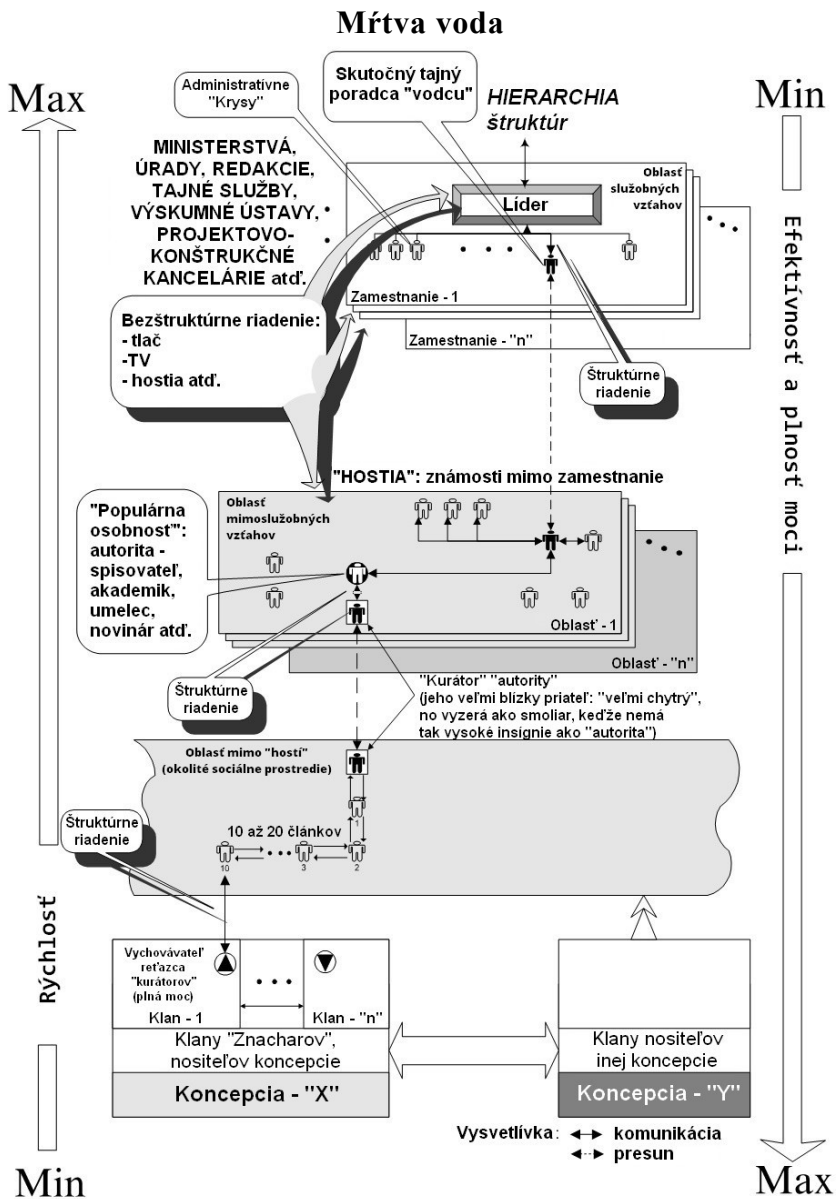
Mŕtva voda

Max

Min

Administratívne "Krysy"

Skutočný tajný poradca "vodcu"

HIERARCHIA štruktúr

MINISTERSTVÁ, ÚRADY, REDAKCIE, TAJNÉ SLUŽBY, VÝSKUMNÉ ÚSTAVY, PROJEKTOVO-KONŠTRUKČNÉ KANCELÁRIE atď.

Oblasť služobných vzťahov

Líder

Zamestnanie - 1

Zamestnanie - "n"

Bezštruktúrne riadenie:
- tlač
-TV
- hostia atď.

Štruktúrne riadenie

Efektívnosť a plnosť moci

"HOSTIA": známosti mimo zamestnanie

Oblasť mimoslužobných vzťahov

"Populárna osobnosť": autorita - spisovateľ, akademik, umelec, novinár atď.

Oblasť - 1

Oblasť - "n"

Štruktúrne riadenie

"Kurátor" "autority" (jeho veľmi blízky priateľ: "veľmi chytrý", no vyzerá ako smoliar, keďže nemá tak vysoké insignie ako "autorita")

Oblasť mimo "hostí" (okolité sociálne prostredie)

Štruktúrne riadenie

10 až 20 článkov

10

3

2

1

Rýchlosť

Vychovávateľ reťazca "kurátorov" (plná moc)

Klan - 1

Klan - "n"

Klany "Znacharov", nositeľov koncepcie

Koncepcia - "X"

Klany nositeľov inej koncepcie

Koncepcia - "Y"

Vysvetlivka: komunikácia
presun

Min

Max